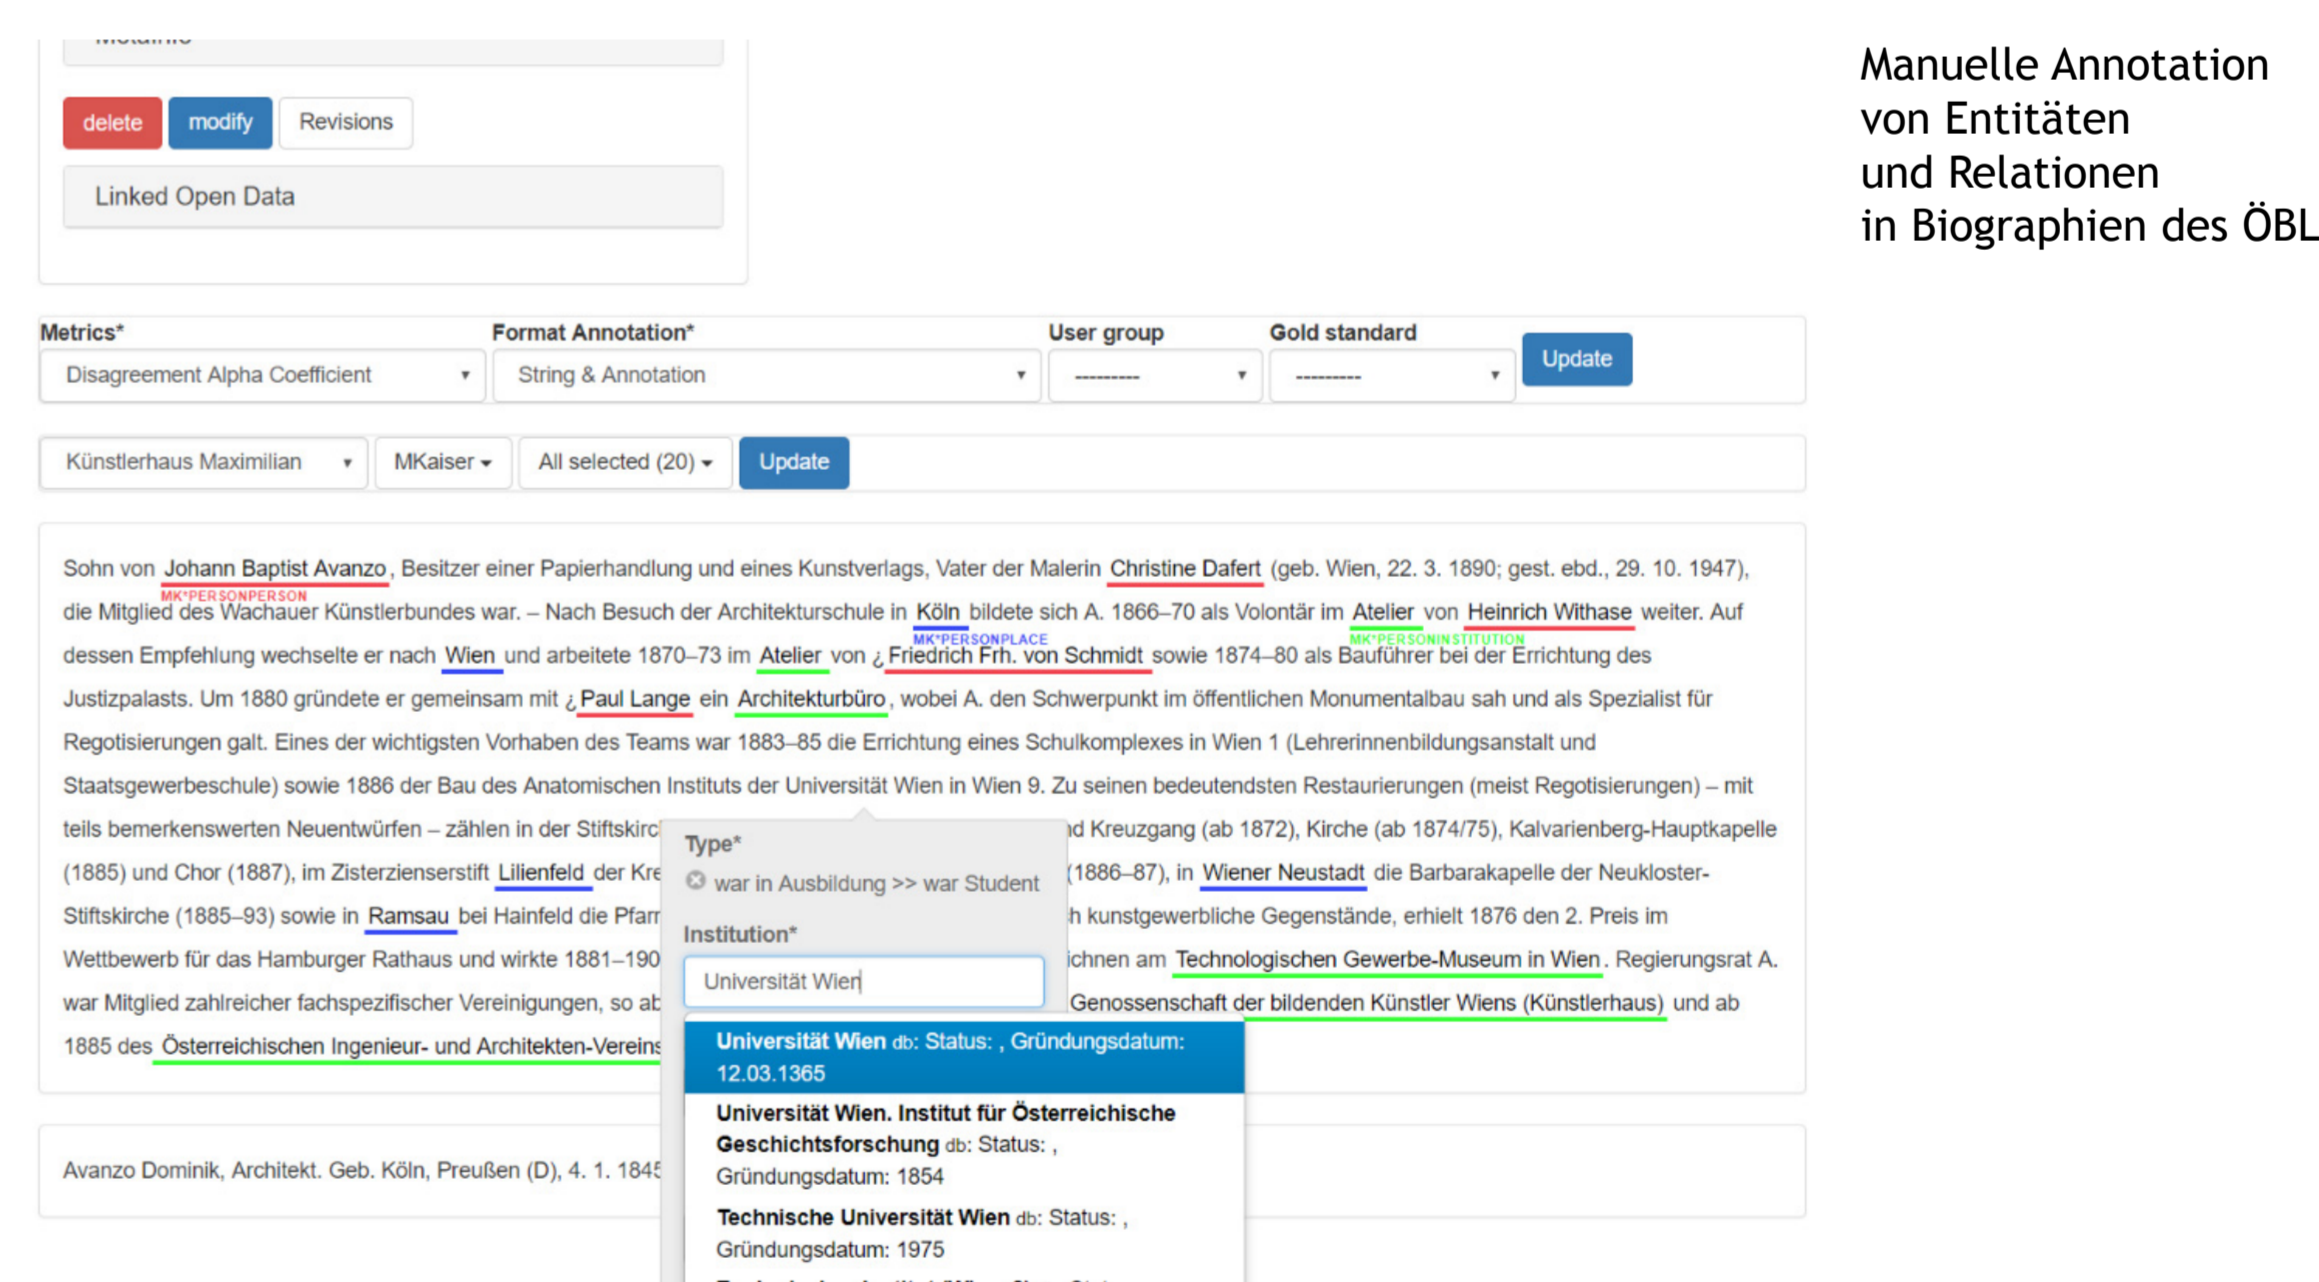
Manuelle Annotation von Entitäten und Relationen in Biographien des ÖBL

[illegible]

delete modify Revisions

Linked Open Data

Metrics* Format Annotation* User group Gold standard

Disagreement Alpha Coefficient String & Annotation --------- --------- Update

Künstlerhaus Maximilian MKaiser All selected (20) Update

Sohn von Johann Baptist Avanzo, Besitzer einer Papierhandlung und eines Kunstverlags, Vater der Malerin Christine Dafert (geb. Wien, 22. 3. 1890; gest. ebd., 29. 10. 1947), die Mitglied des Wachauer Künstlerbundes war. – Nach Besuch der Architekturschule in Köln bildete sich A. 1866–70 als Volontär im Atelier von Heinrich Withase weiter. Auf dessen Empfehlung wechselte er nach Wien und arbeitete 1870–73 im Atelier von ¿ Friedrich Frh. von Schmidt sowie 1874–80 als Bauführer bei der Errichtung des Justizpalasts. Um 1880 gründete er gemeinsam mit ¿ Paul Lange ein Architekturbüro, wobei A. den Schwerpunkt im öffentlichen Monumentalbau sah und als Spezialist für Regotisierungen galt. Eines der wichtigsten Vorhaben des Teams war 1883–85 die Errichtung eines Schulkomplexes in Wien 1 (Lehrerinnenbildungsanstalt und Staatsgewerbeschule) sowie 1886 der Bau des Anatomischen Instituts der Universität Wien in Wien 9. Zu seinen bedeutendsten Restaurierungen (meist Regotisierungen) – mit teils bemerkenswerten Neuentwürfen – zählen in der Stiftskirc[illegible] nd Kreuzgang (ab 1872), Kirche (ab 1874/75), Kalvarienberg-Hauptkapelle (1885) und Chor (1887), im Zisterzienserstift Lilienfeld der Kre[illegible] (1886–87), in Wiener Neustadt die Barbarakapelle der Neukloster-Stiftskirche (1885–93) sowie in Ramsau bei Hainfeld die Pfarr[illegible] h kunstgewerbliche Gegenstände, erhielt 1876 den 2. Preis im Wettbewerb für das Hamburger Rathaus und wirkte 1881–190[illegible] ichnen am Technologischen Gewerbe-Museum in Wien. Regierungsrat A. war Mitglied zahlreicher fachspezifischer Vereinigungen, so ab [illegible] Genossenschaft der bildenden Künstler Wiens (Künstlerhaus) und ab 1885 des Österreichischen Ingenieur- und Architekten-Vereins

MK*PERSONPERSON
MK*PERSONPLACE
MK*PERSONINSTITUTION

Type*
war in Ausbildung >> war Student
Institution*
Universität Wien

Universität Wien db: Status: , Gründungsdatum: 12.03.1365
Universität Wien. Institut für Österreichische Geschichtsforschung db: Status: , Gründungsdatum: 1854
Technische Universität Wien db: Status: , Gründungsdatum: 1975

Avanzo Dominik, Architekt. Geb. Köln, Preußen (D), 4. 1. 184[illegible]